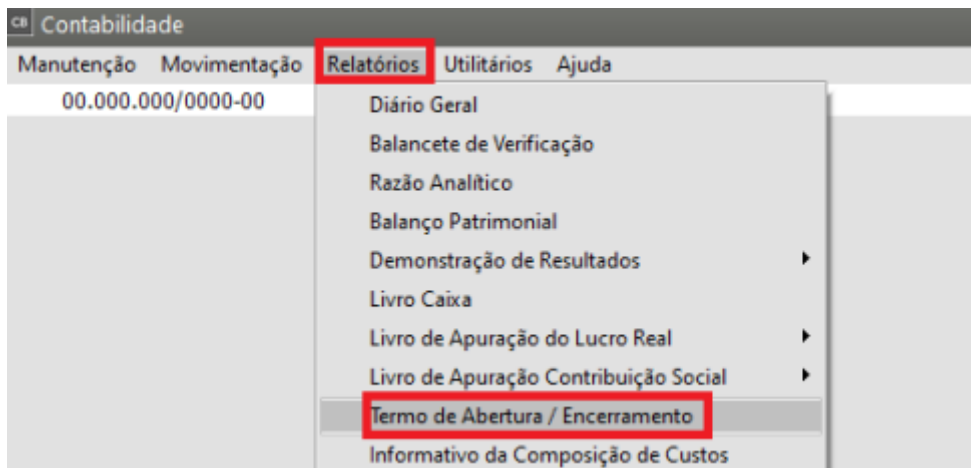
CB Contabilidade

Manutenção Movimentação Relatórios Utilitários Ajuda

00.000.000/0000-00

Diário Geral
Balancete de Verificação
Razão Analítico
Balanço Patrimonial
Demonstração de Resultados
Livro Caixa
Livro de Apuração do Lucro Real
Livro de Apuração Contribuição Social
Termo de Abertura / Encerramento
Informativo da Composição de Custos